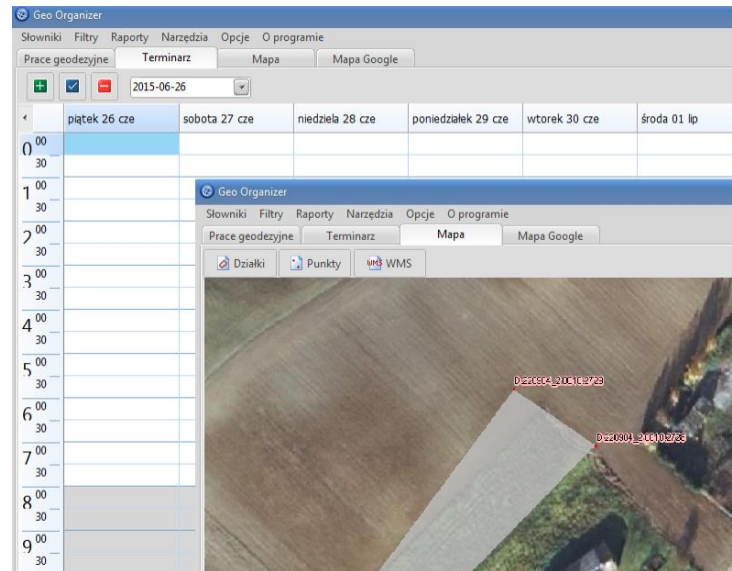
Geo Organizer

Słowniki Filtry Raporty Narzędzia Opcje O programie

Prace geodezyjne | Terminarz | Mapa | Mapa Google

2015-06-26

| piątek 26 cze | sobota 27 cze | niedziela 28 cze | poniedziałek 29 cze | wtorek 30 cze | środa 01 lip |
|---|---|---|---|---|---|

$0^{00}$
30
$1^{00}$
30
$2^{00}$
30
$3^{00}$
30
$4^{00}$
30
$5^{00}$
30
$6^{00}$
30
$7^{00}$
30
$8^{00}$
30
$9^{00}$
30

Geo Organizer

Słowniki Filtry Raporty Narzędzia Opcje O programie

Prace geodezyjne | Terminarz | Mapa | Mapa Google

Działki | Punkty | WMS

Dz20904_2.0010.2729

Dz20904_2.0010.2736